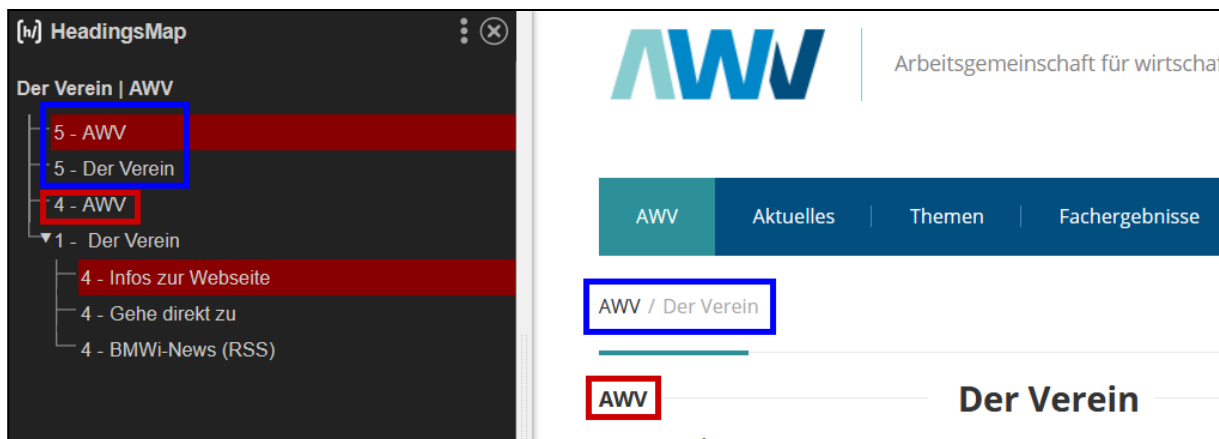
[h] HeadingsMap

Der Verein | AWV

5 - AWV
5 - Der Verein
4 - AWV
1 - Der Verein
4 - Infos zur Webseite
4 - Gehe direkt zu
4 - BMWi-News (RSS)

AWV

Arbeitsgemeinschaft für wirtschaf

AWV | Aktuelles | Themen | Fachergebnisse

AWV / Der Verein

AWV

Der Verein